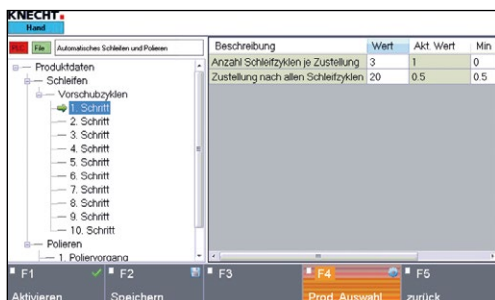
KNECHT
Hand

PLC File Automatisches Schleifen und Polieren

Produktdaten
Schleifen
Vorschubzyklen
1. Schritt
2. Schritt
3. Schritt
4. Schritt
5. Schritt
6. Schritt
7. Schritt
8. Schritt
9. Schritt
10. Schritt
Polieren
1. Poliervorgang

| Beschreibung | Wert | Akt. Wert | Min |
|---|---|---|---|
| Anzahl Schleifzyklen je Zustellung | 3 | 1 | 0 |
| Zustellung nach allen Schleifzyklen | 20 | 0.5 | 0.5 |

F1
Aktivieren
F2
Speichern
F3
F4
Prod. Auswahl
F5
zurück